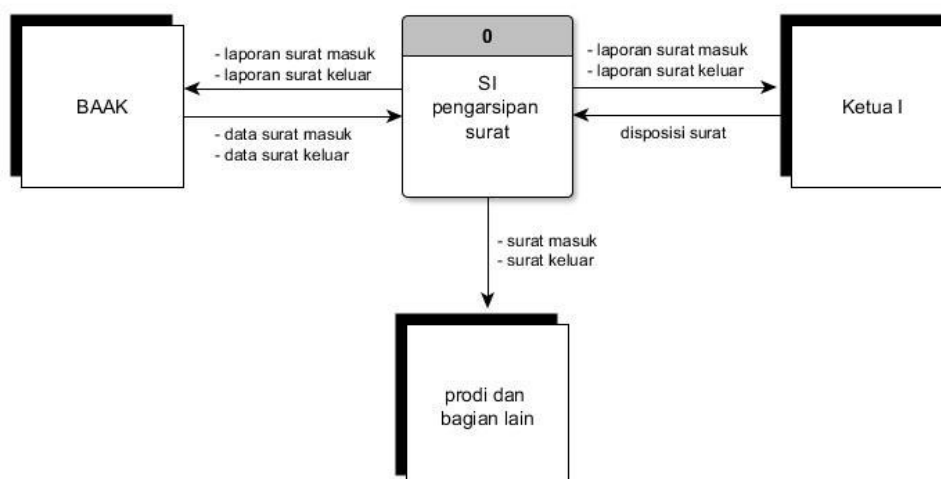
BAAK

- laporan surat masuk
- laporan surat keluar

- data surat masuk
- data surat keluar

0

SI pengarsipan surat

- laporan surat masuk
- laporan surat keluar

disposisi surat

Ketua I

- surat masuk
- surat keluar

prodi dan bagian lain